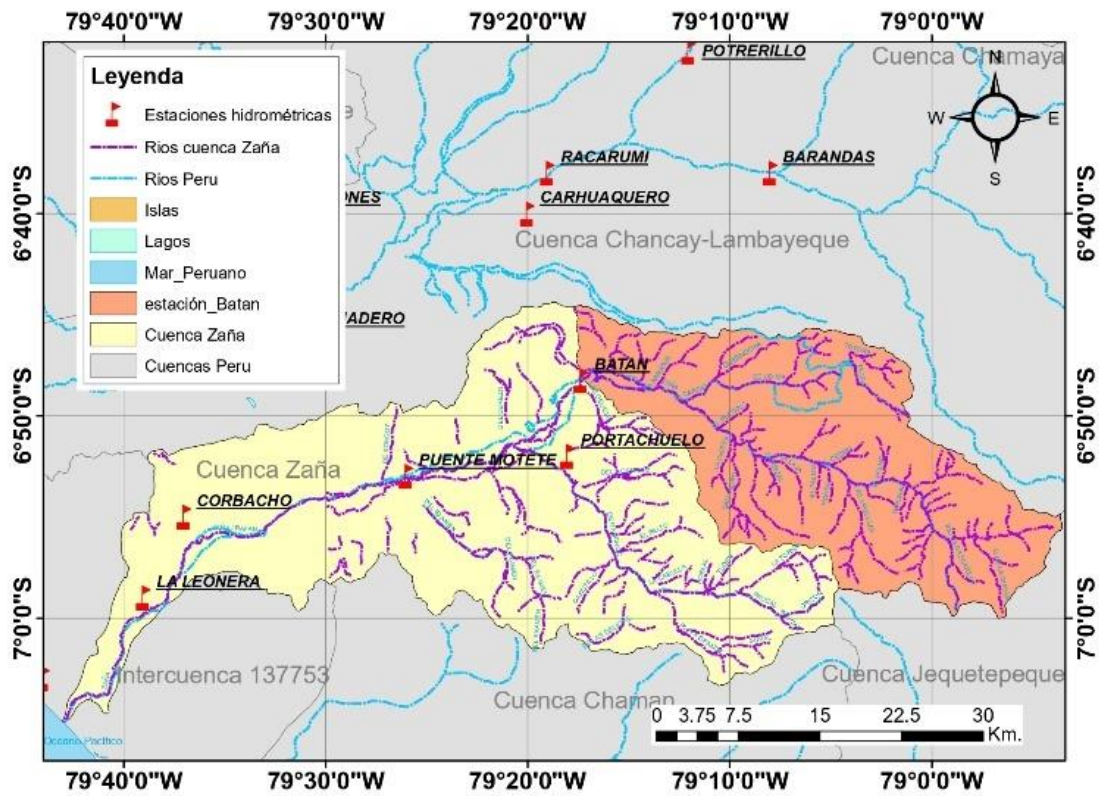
79°40'0"W 79°30'0"W 79°20'0"W 79°10'0"W 79°0'0"W

Leyenda
Estaciones hidrométricas
Rios cuenca Zaña
Rios Peru
Islas
Lagos
Mar_Peruano
estación_Batan
Cuenca Zaña
Cuencas Peru

POTRERILLO
Cuenca Chamaya
N
W
E
S
RACARUMI
BARANDAS
CARHUAQUERO
ONES
Cuenca Chancay-Lambayeque
ADERO
BATAN
PORTACHUELO
PUENTE MOTETE
Cuenca Zaña
CORBACHO
LA LEONERA
Intercuenca 137753
Cuenca Chaman
Cuenca Jequetepeque
Oceano Pacifico

0 3.75 7.5 15 22.5 30 Km.

6°40'0"S 6°50'0"S 7°0'0"S

79°40'0"W 79°30'0"W 79°20'0"W 79°10'0"W 79°0'0"W